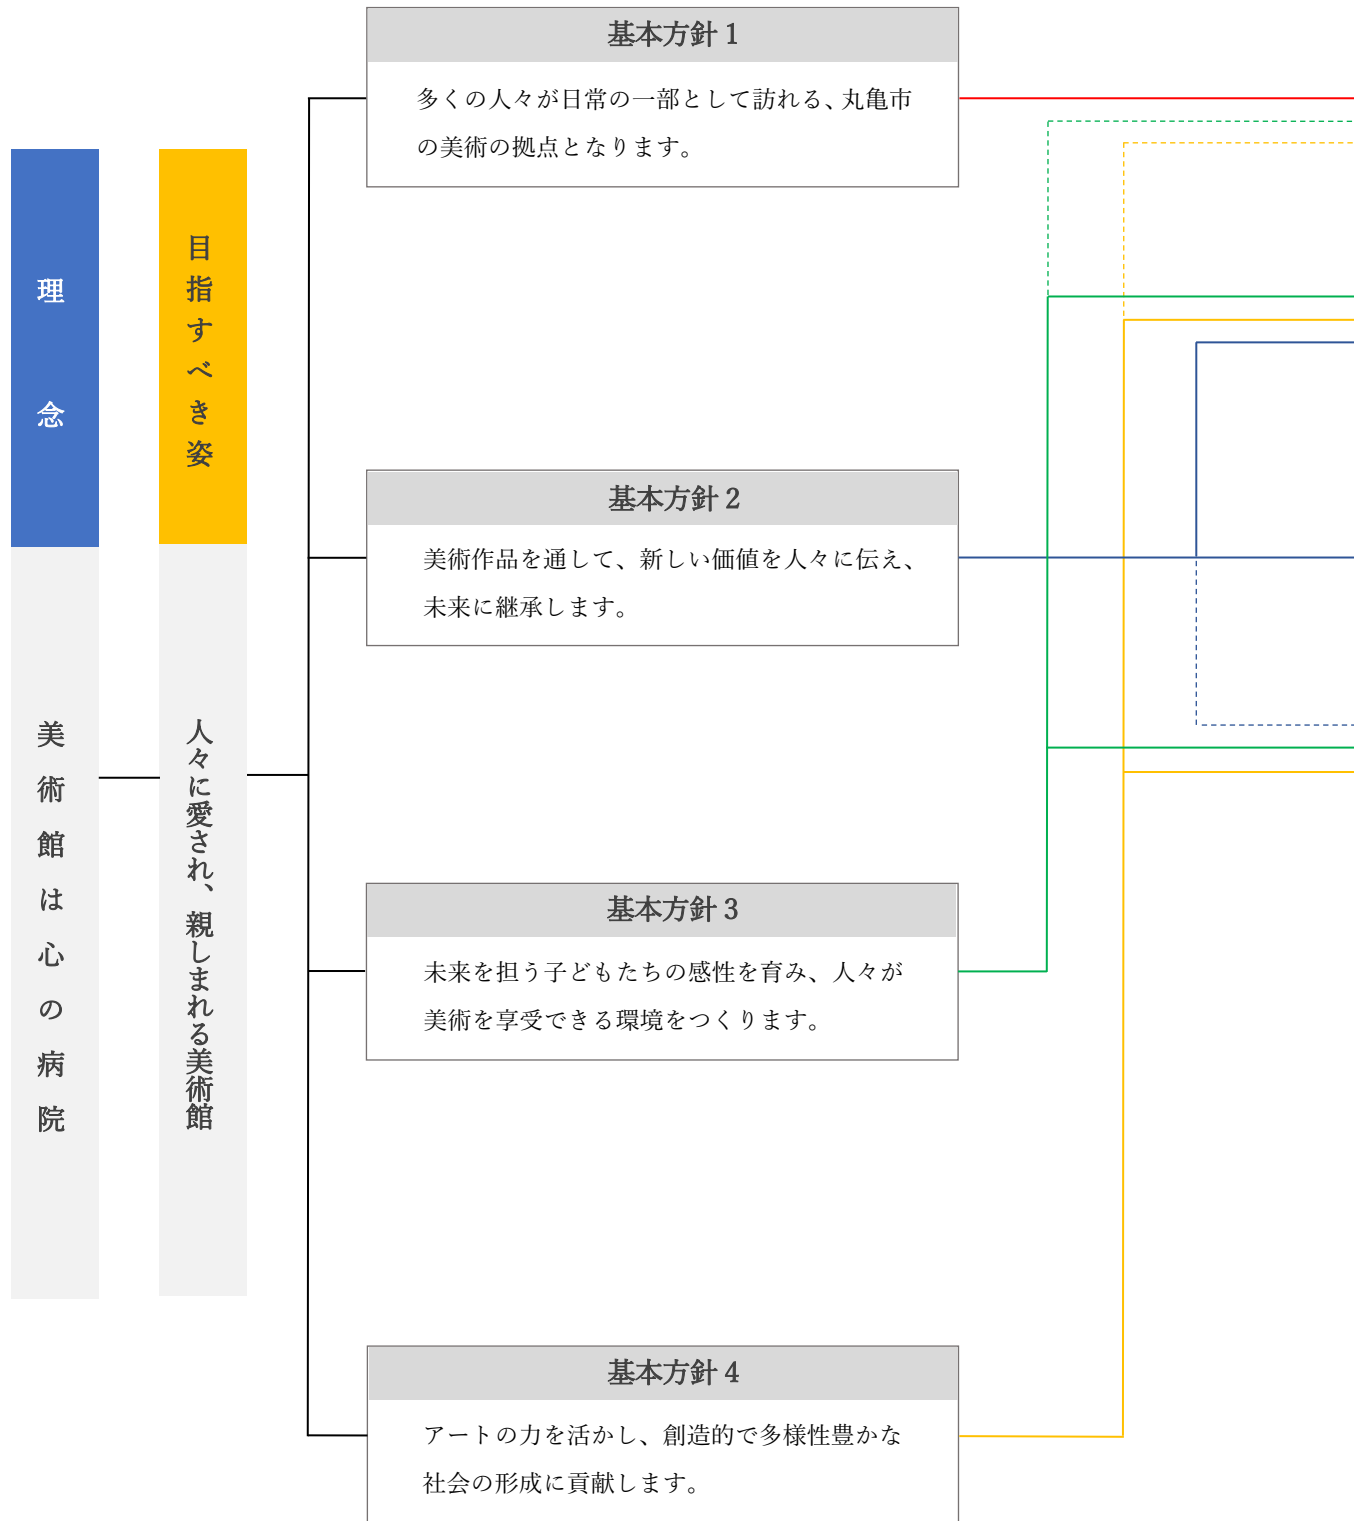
理念

美術館は心の病院

目指すべき姿

人々に愛され、親しまれる美術館

基本方針 1

多くの人々が日常の一部として訪れる、丸亀市の美術の拠点となります。

基本方針 2

美術作品を通して、新しい価値を人々に伝え、未来に継承します。

基本方針 3

未来を担う子どもたちの感性を育み、人々が美術を享受できる環境をつくります。

基本方針 4

アートの力を活かし、創造的で多様性豊かな社会の形成に貢献します。